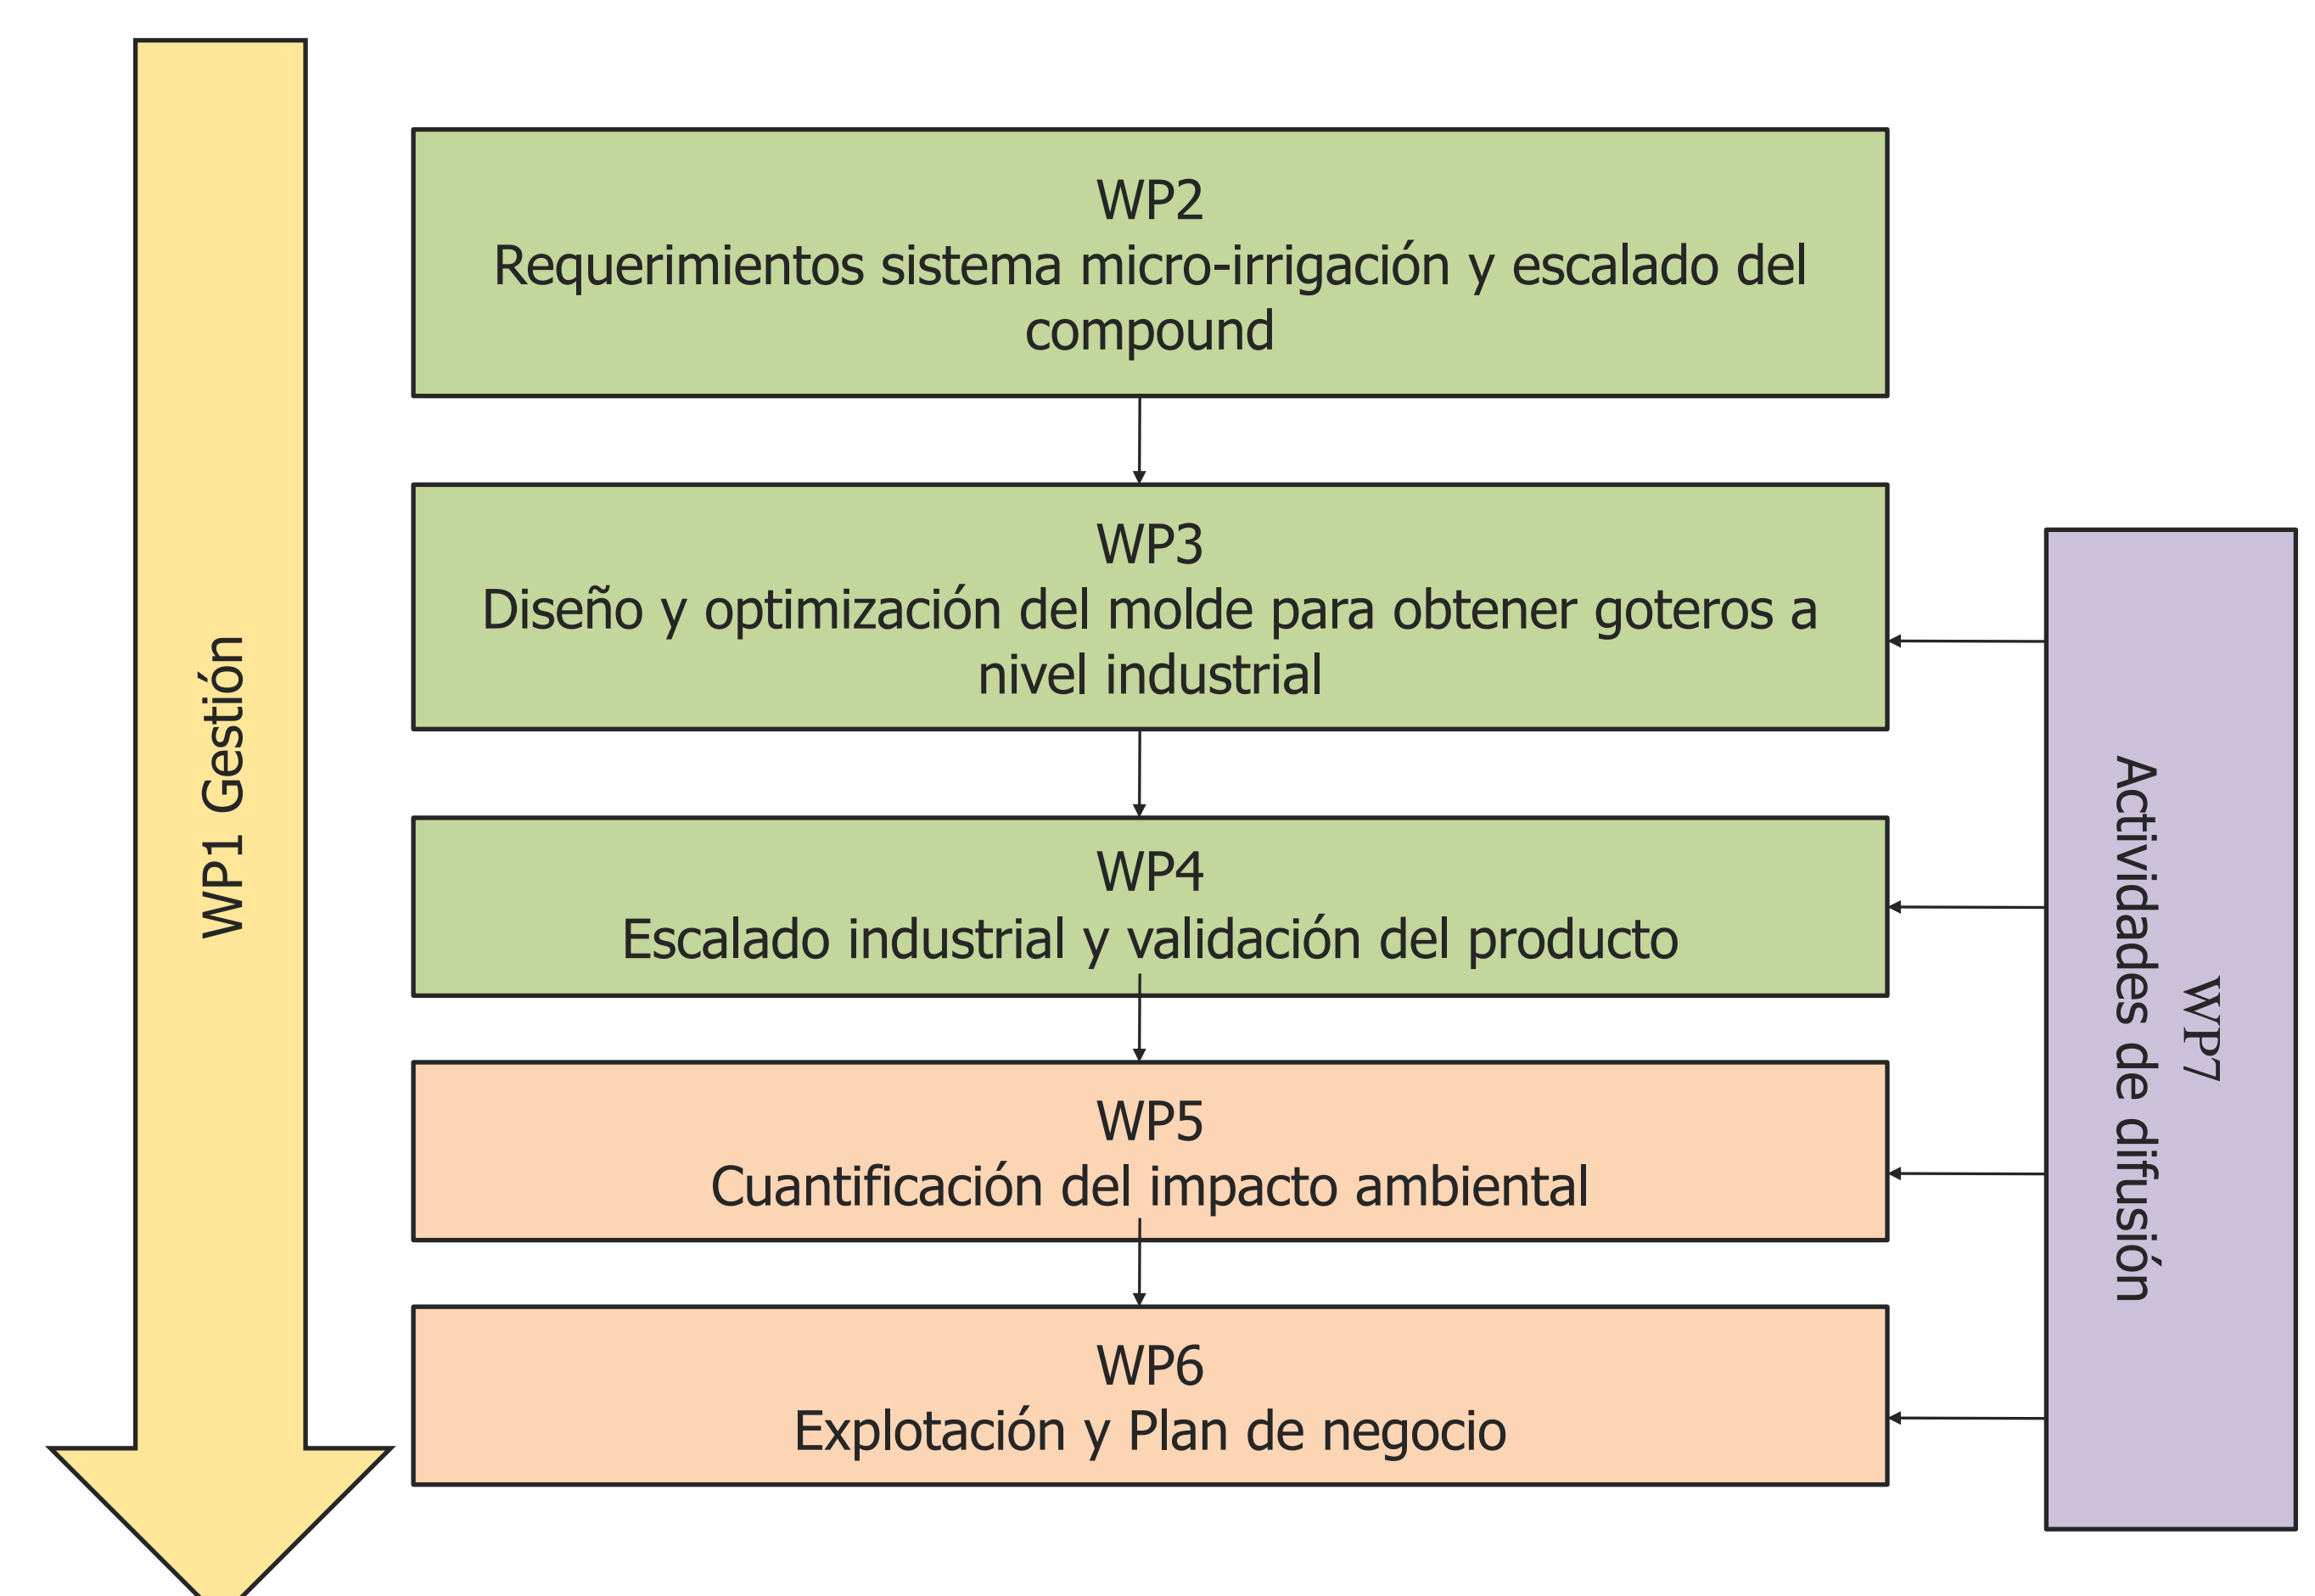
WP1 Gestión

WP2
Requerimientos sistema micro-irrigación y escalado del compound

WP3
Diseño y optimización del molde para obtener goteros a nivel industrial

WP4
Escalado industrial y validación del producto

WP5
Cuantificación del impacto ambiental

WP6
Explotación y Plan de negocio

WP7
Actividades de difusión